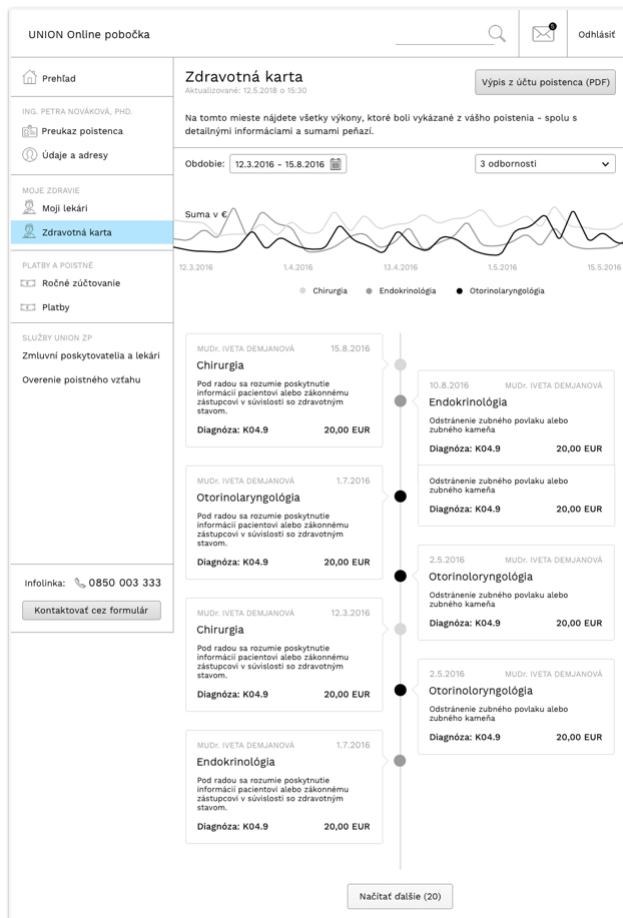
UNION Online pobočka

5

Odhlásiť

Prehľad

ING. PETRA NOVÁKOVÁ, PHD.

Preukaz poistenca

Údaje a adresy

MOJE ZDRAVIE

Moji lekári

Zdravotná karta

PLATBY A POISTNÉ

Ročné zúčtovanie

Platby

SLUŽBY UNION ZP

Zmluvní poskytovatelia a lekári

Overenie poistného vzťahu

Infolinka: 0850 003 333

Kontaktovať cez formulár

Zdravotná karta

Aktualizované: 12.5.2018 o 15:30

Výpis z účtu poistenca (PDF)

Na tomto mieste nájdete všetky výkony, ktoré boli vykázané z vášho poistenia - spolu s detailnými informáciami a sumami peňazí.

Obdobie: 12.3.2016 - 15.8.2016

3 odbornosti

Suma v €

12.3.2016

1.4.2016

13.4.2016

1.5.2016

15.5.2016

Chirurgia

Endokrinológia

Otorinolaryngológia

MUDr. IVETA DEMJANOVÁ 15.8.2016

Chirurgia

Pod radou sa rozumie poskytnutie informácií pacientovi alebo zákonnému zástupcovi v súvislosti so zdravotným stavom.

Diagnóza: K04.9 20,00 EUR

10.8.2016 MUDr. IVETA DEMJANOVÁ

Endokrinológia

Odstránenie zubného povlaku alebo zubného kameňa

Diagnóza: K04.9 20,00 EUR

Odstránenie zubného povlaku alebo zubného kameňa

Diagnóza: K04.9 20,00 EUR

MUDr. IVETA DEMJANOVÁ 1.7.2016

Otorinolaryngológia

Pod radou sa rozumie poskytnutie informácií pacientovi alebo zákonnému zástupcovi v súvislosti so zdravotným stavom.

Diagnóza: K04.9 20,00 EUR

2.5.2016 MUDr. IVETA DEMJANOVÁ

Otorinolaryngológia

Odstránenie zubného povlaku alebo zubného kameňa

Diagnóza: K04.9 20,00 EUR

MUDr. IVETA DEMJANOVÁ 12.3.2016

Chirurgia

Pod radou sa rozumie poskytnutie informácií pacientovi alebo zákonnému zástupcovi v súvislosti so zdravotným stavom.

Diagnóza: K04.9 20,00 EUR

2.5.2016 MUDr. IVETA DEMJANOVÁ

Otorinolaryngológia

Odstránenie zubného povlaku alebo zubného kameňa

Diagnóza: K04.9 20,00 EUR

MUDr. IVETA DEMJANOVÁ 1.7.2016

Endokrinológia

Pod radou sa rozumie poskytnutie informácií pacientovi alebo zákonnému zástupcovi v súvislosti so zdravotným stavom.

Diagnóza: K04.9 20,00 EUR

Načítať ďalšie (20)